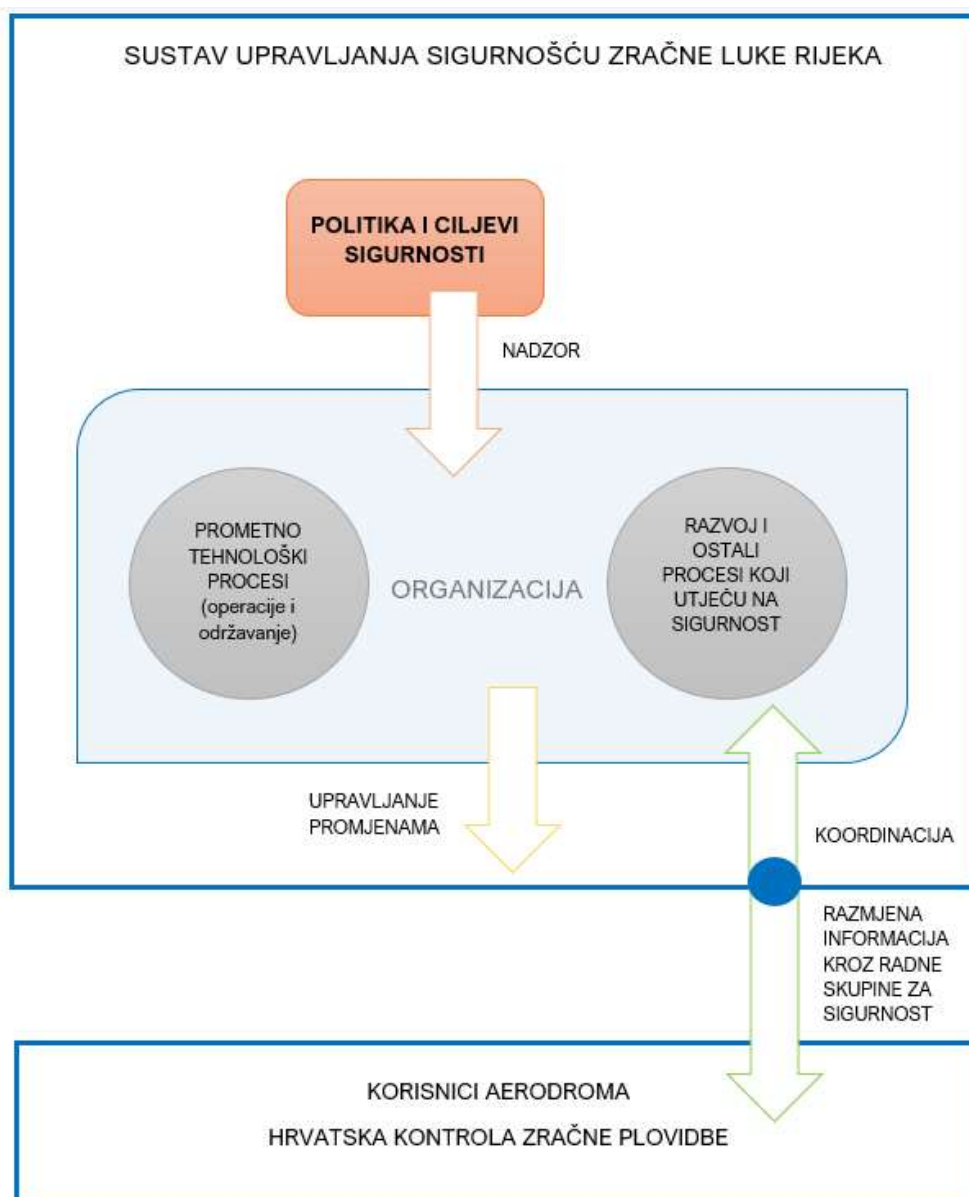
SUSTAV UPRAVLJANJA SIGURNOŠĆU ZRAČNE LUKE RIJEKA

POLITIKA I CILJEVI SIGURNOSTI

NADZOR

PROMETNO TEHNOLOŠKI PROCESI (operacije i održavanje)

ORGANIZACIJA

RAZVOJ I OSTALI PROCESI KOJI UTJEČU NA SIGURNOST

UPRAVLJANJE PROMJENAMA

KOORDINACIJA

RAZMJENA INFORMACIJA KROZ RADNE SKUPINE ZA SIGURNOST

KORISNICI AERODROMA

HRVATSKA KONTROLA ZRAČNE PLOVIDBE